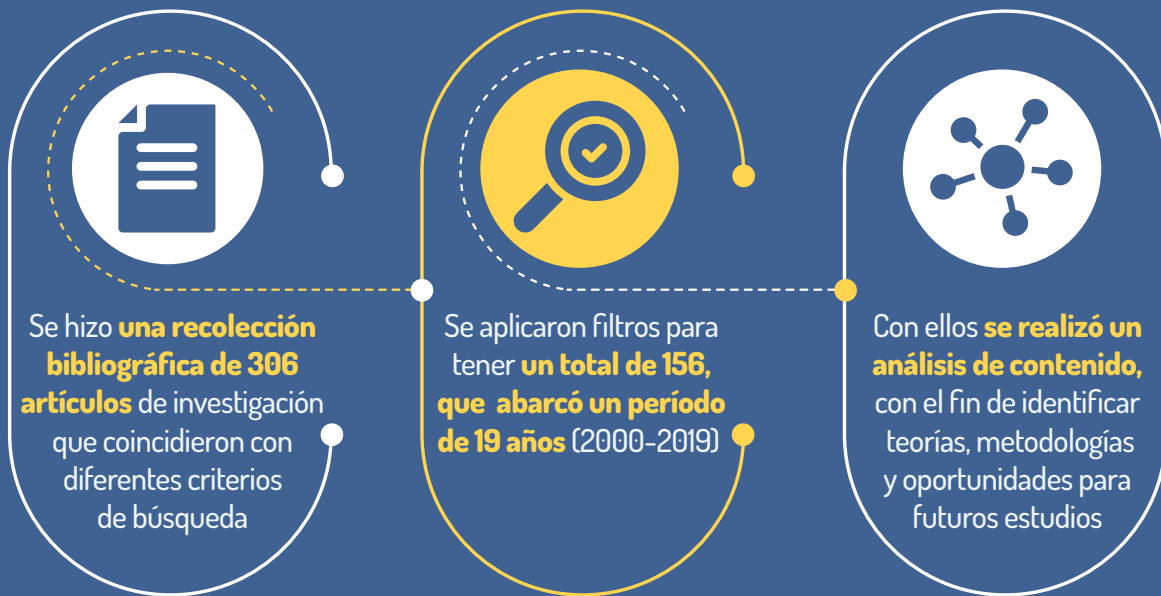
Se hizo una recolección bibliográfica de 306 artículos de investigación que coincidieron con diferentes criterios de búsqueda

Se aplicaron filtros para tener un total de 156, que abarcó un período de 19 años (2000-2019)

Con ellos se realizó un análisis de contenido, con el fin de identificar teorías, metodologías y oportunidades para futuros estudios